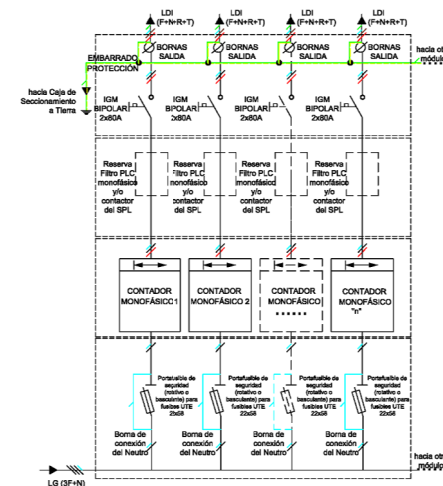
LDI (F+N+R+T)
LDI (F+N+R+T)
LDI (F+N+R+T)
LDI (F+N+R+T)

BORNAS SALIDA
BORNAS SALIDA
BORNAS SALIDA
BORNAS SALIDA

hacia ot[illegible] módulo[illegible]

EMBARRADO PROTECCIÓN

hacia Caja de Seccionamiento a Tierra

IGM BIPOLAR 2x80A
IGM BIPOLAR 2x80A
IGM BIPOLAR 2x80A
IGM BIPOLAR 2x80A

Reserva Filtro PLC monofásico y/o contactor del SPL
Reserva Filtro PLC monofásico y/o contactor del SPL
Reserva Filtro PLC monofásico y/o contactor del SPL
Reserva Filtro PLC monofásico y/o contactor del SPL

CONTADOR MONOFÁSICC1
CONTADOR MONOFÁSICO 2
CONTADOR MONOFÁSICO ......
CONTADOR MONOFÁSICO "n"

Portafusible de seguridad (rotativo o basculante) para fusibles UTE 2x58
Portafusible de seguridad (rotativo o basculante) para fusibles UTE 22x58
Portafusible de seguridad (rotativo o basculante) para fusibles UTE 22x58
Portafusible de seguridad (rotativo o basculante) para fusibles UTE 22x58

Borna de conexión del Neutro
Borna de conexión del Neutro
Borna de conexión del Neutro
Borna de conexión del Neutro

hacia ot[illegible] módulo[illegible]

LG (3F+N)